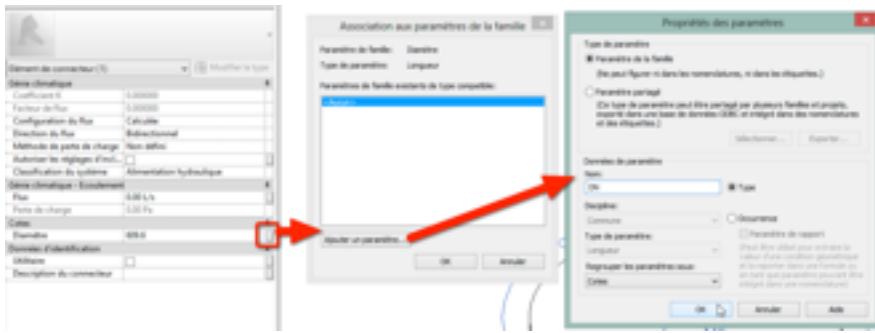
Elément de connecteur (1)
Modifier le type
Génie climatique
Coefficient K
0.000000
Facteur de flux
0.000000
Configuration du flux
Calculée
Direction du flux
Bidirectionnel
Méthode de perte de charge
Non défini
Autoriser les réglages d'incl...
Classification du système
Alimentation hydraulique
Génie climatique - Ecoulement
Flux
0.00 L/s
Perte de charge
0.00 Pa
Cotes
Diamètre
609.6
Données d'identification
Utilitaire
Description du connecteur

Association aux paramètres de la famille
Paramètre de famille:
Diamètre
Type de paramètre:
Longueur
Paramètres de famille existants de type compatible:
<Aucun>
Ajouter un paramètre...
OK
Annuler

Propriétés des paramètres
Type de paramètre
Paramètre de la famille
(Ne peut figurer ni dans les nomenclatures, ni dans les étiquettes.)
Paramètre partagé
(Ce type de paramètre peut être partagé par plusieurs familles et projets, exporté dans une base de données ODBC et intégré dans des nomenclatures et des étiquettes.)
Sélectionner...
Exporter...
Données de paramètre
Nom:
DN
Type
Discipline:
Commune
Occurrence
Type de paramètre:
Longueur
Paramètre de rapport
Regrouper les paramètres sous:
Cotes
OK
Annuler
Aide